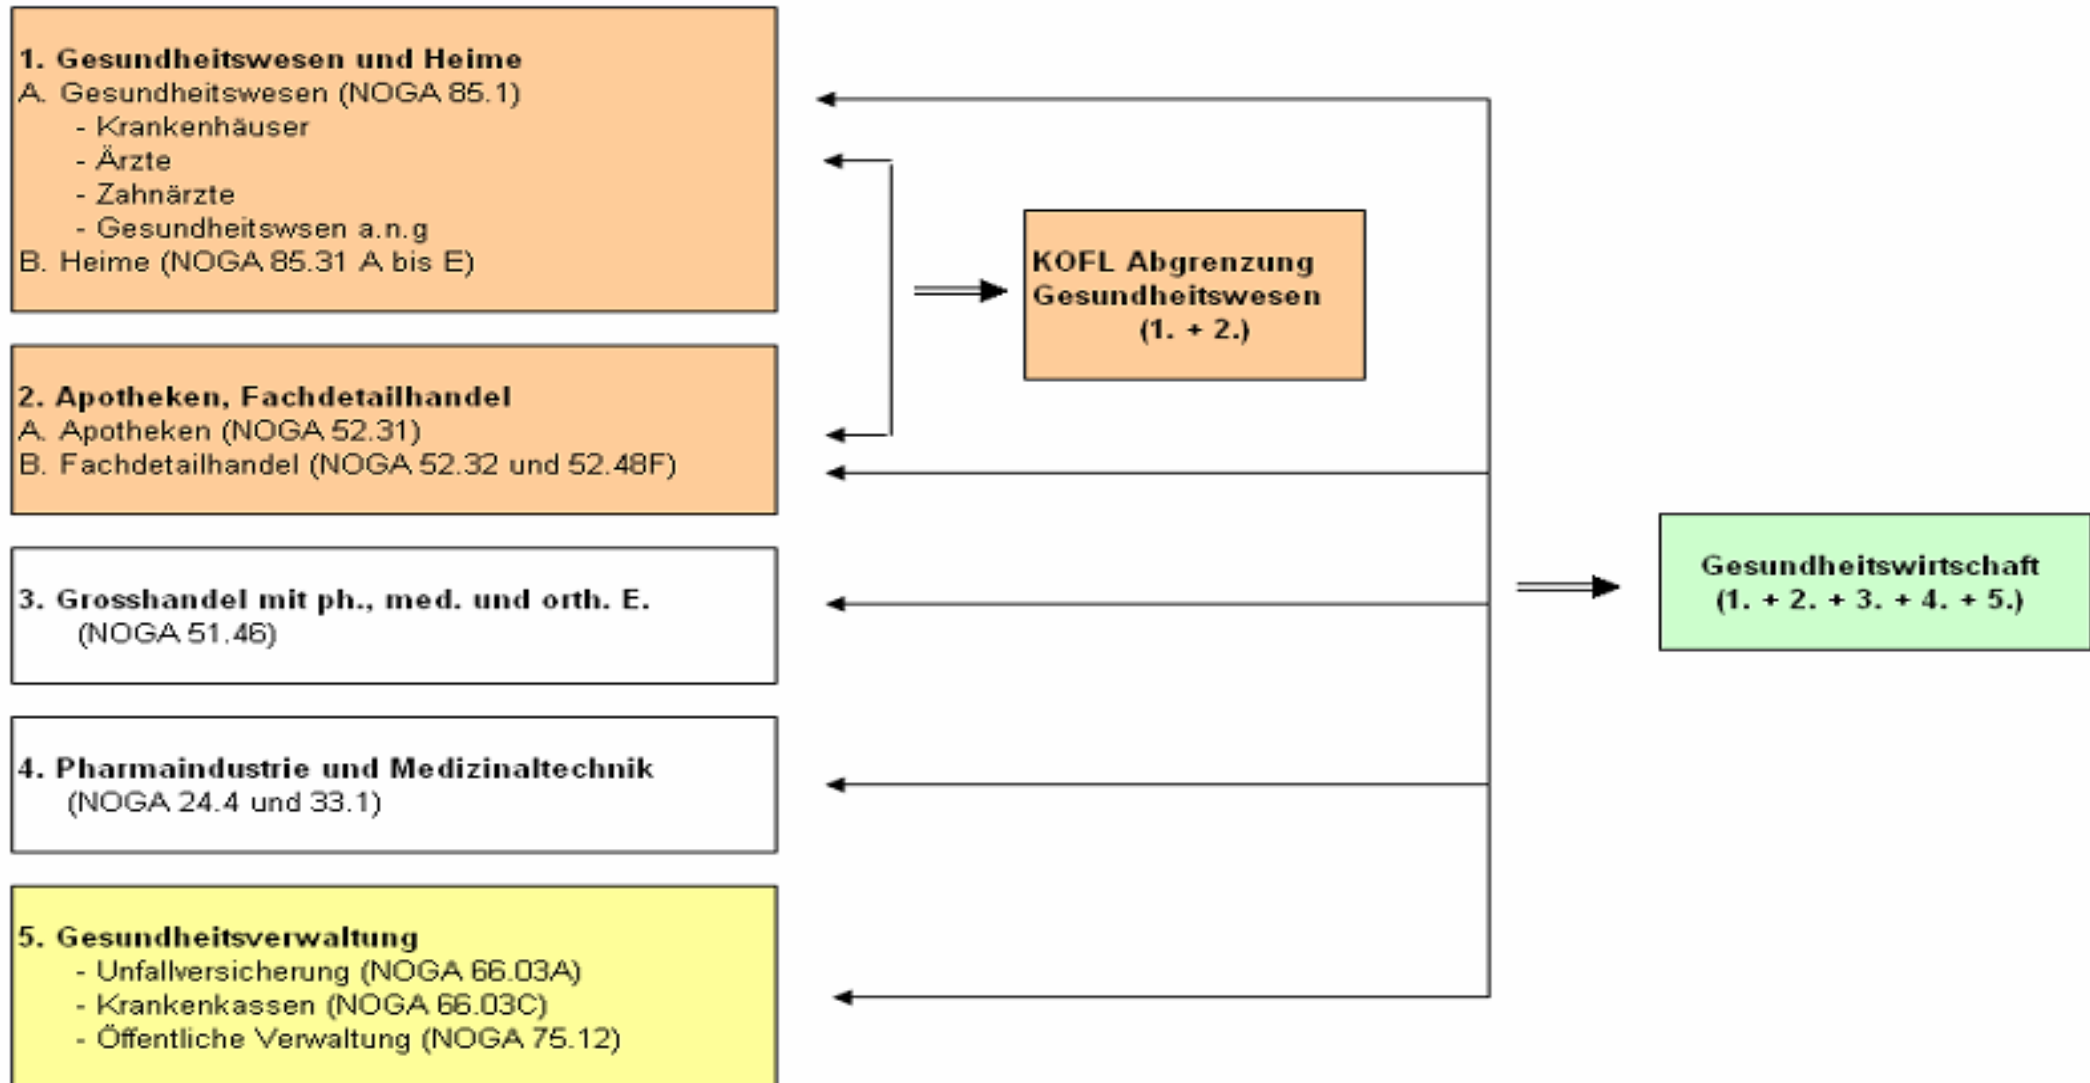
1. Gesundheitswesen und Heime
A. Gesundheitswesen (NOGA 85.1)
- Krankenhäuser
- Ärzte
- Zahnärzte
- Gesundheitswsen a.n.g
B. Heime (NOGA 85.31 A bis E)

KOFL Abgrenzung Gesundheitswesen (1. + 2.)

2. Apotheken, Fachdetailhandel
A. Apotheken (NOGA 52.31)
B. Fachdetailhandel (NOGA 52.32 und 52.48F)

3. Grosshandel mit ph., med. und orth. E.
(NOGA 51.46)

Gesundheitswirtschaft
(1. + 2. + 3. + 4. + 5.)

4. Pharmaindustrie und Medizinaltechnik
(NOGA 24.4 und 33.1)

5. Gesundheitsverwaltung
- Unfallversicherung (NOGA 66.03A)
- Krankenkassen (NOGA 66.03C)
- Öffentliche Verwaltung (NOGA 75.12)